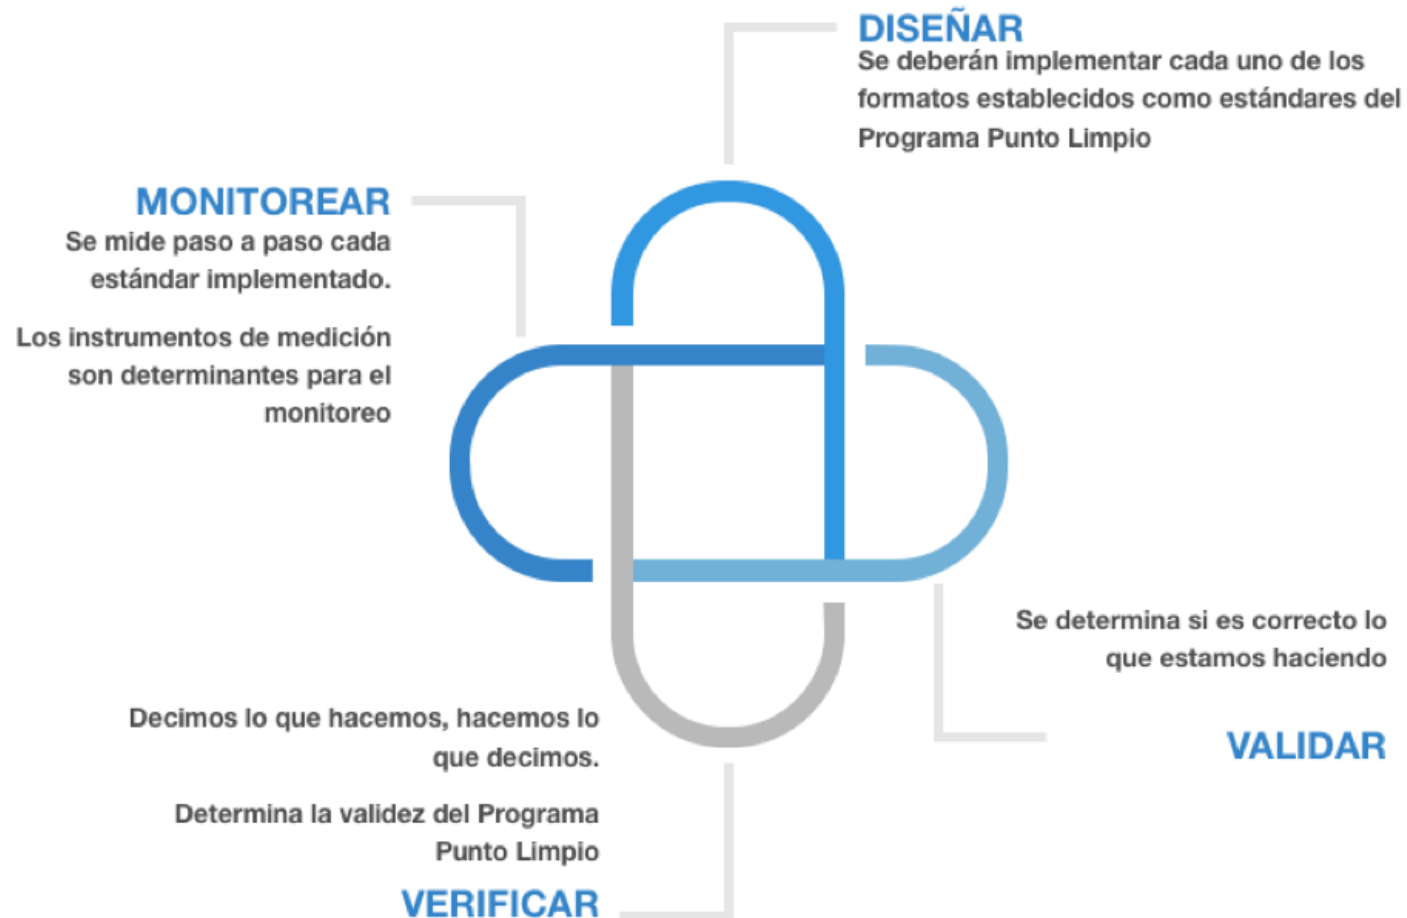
DISEÑAR
Se deberán implementar cada uno de los formatos establecidos como estándares del Programa Punto Limpio

MONITOREAR
Se mide paso a paso cada estándar implementado.

Los instrumentos de medición son determinantes para el monitoreo

Se determina si es correcto lo que estamos haciendo

VALIDAR

Decimos lo que hacemos, hacemos lo que decimos.

Determina la validez del Programa Punto Limpio

VERIFICAR